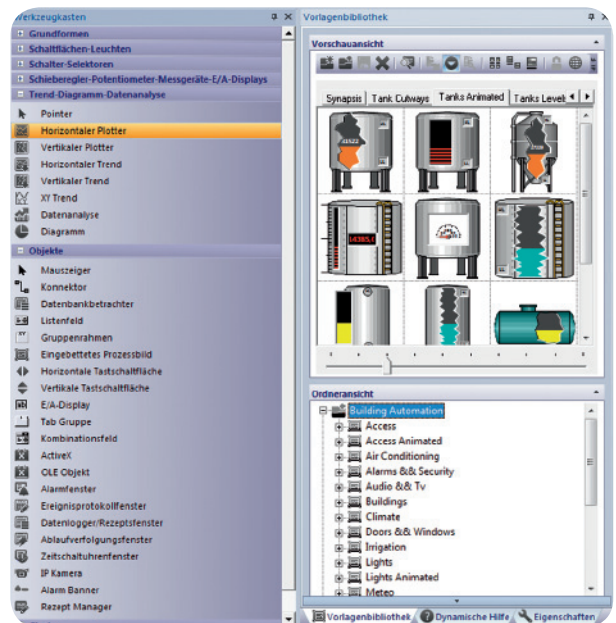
Werkzeugkasten

Grundformen
Schaltflächen-Leuchten
Schalter-Selektoren
Schieberegler-Potentiometer-Messgeräte-E/A-Displays
Trend-Diagramm-Datenanalyse
Pointer
Horizontaler Plotter
Vertikaler Plotter
Horizontaler Trend
Vertikaler Trend
XY Trend
Datenanalyse
Diagramm
Objekte
Mauszeiger
Konnektor
Datenbankbetrachter
Listenfeld
Gruppenrahmen
Eingebettetes Prozessbild
Horizontale Tastschaltfläche
Vertikale Tastschaltfläche
E/A-Display
Tab Gruppe
Kombinationsfeld
ActiveX
OLE Objekt
Alarmfenster
Ereignisprotokollfenster
Datenlogger/Rezeptsfenster
Ablaufverfolgungsfenster
Zeitschaltuhrenfenster
IP Kamera
Alarm Banner
Rezept Manager

Vorlagenbibliothek

Vorschauansicht

Synapsis
Tank Cutways
Tanks Animated
Tanks Level

Ordneransicht

Building Automation
Access
Access Animated
Air Conditioning
Alarms && Security
Audio && Tv
Buildings
Climate
Doors && Windows
Irrigation
Lights
Lights Animated
Meteo

Vorlagenbibliothek
Dynamische Hilfe
Eigenschaften